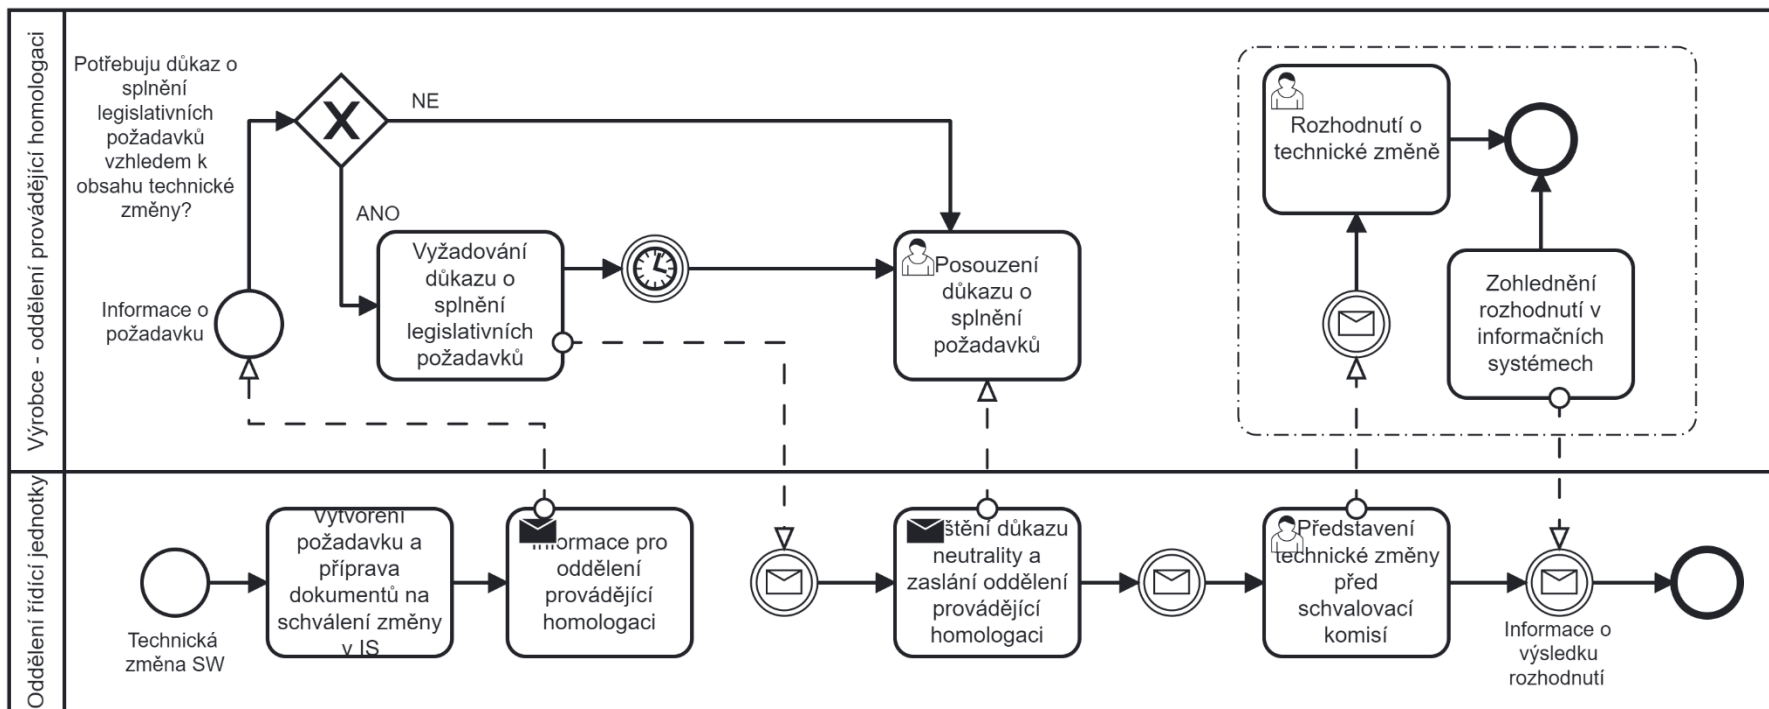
Výrobce - oddělení provádějící homologaci

Potřebuju důkaz o splnění legislativních požadavků vzhledem k obsahu technické změny?

NE

ANO

Informace o požadavku

Vyžadování důkazu o splnění legislativních požadavků

Posouzení důkazu o splnění požadavků

Rozhodnutí o technické změně

Zohlednění rozhodnutí v informačních systémech

Oddělení řídící jednotky

Technická změna SW

Vytvoření požadavku a příprava dokumentů na schválení změny v IS

Informace pro oddělení provádějící homologaci

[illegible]štění důkazu neutrality a zaslání oddělení provádějící homologaci

Představení technické změny před schvalovací komisí

Informace o výsledku rozhodnutí